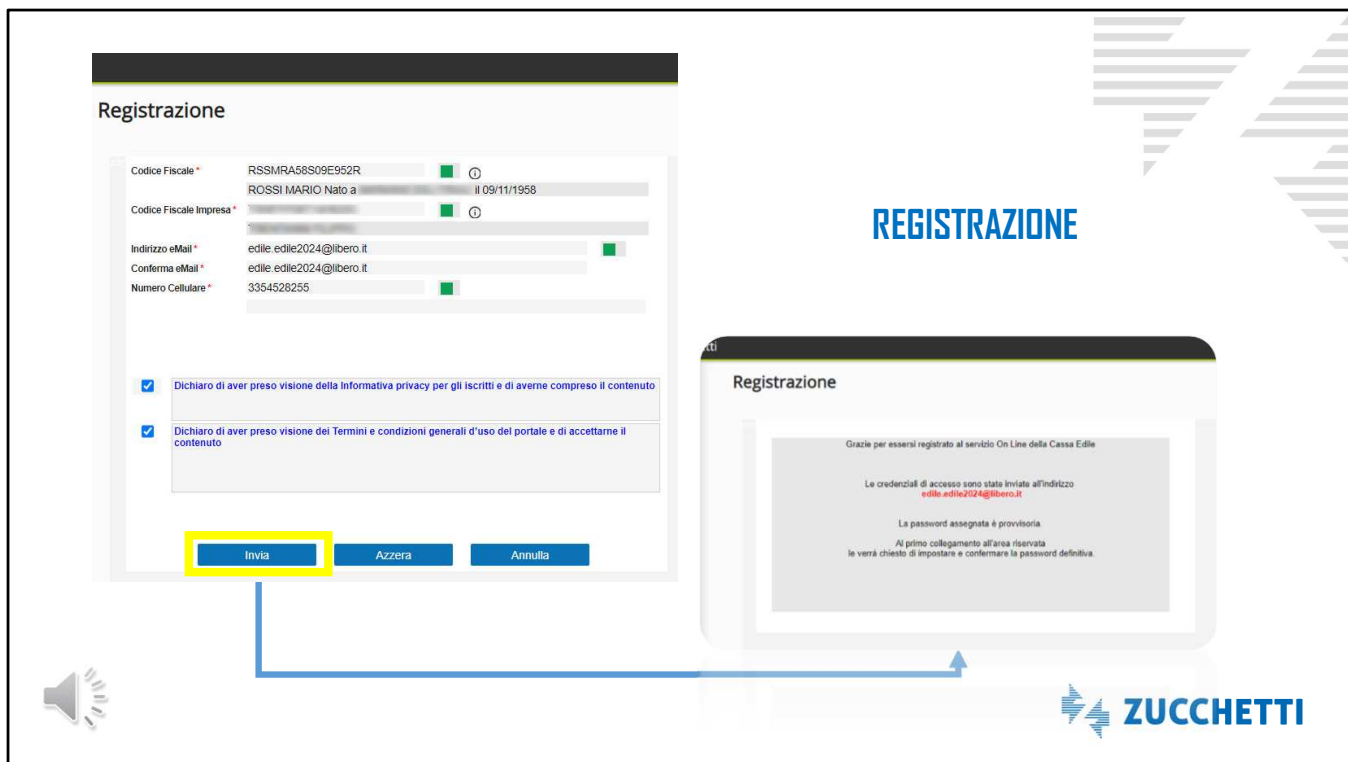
Registrazione

Codice Fiscale * RSSMRA58S09E952R
ROSSI MARIO Nato a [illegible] il 09/11/1958

Codice Fiscale Impresa * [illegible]
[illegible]

Indirizzo eMail * edile.edile2024@libero.it
Conferma eMail * edile.edile2024@libero.it
Numero Cellulare * 3354528255

Dichiaro di aver preso visione della Informativa privacy per gli iscritti e di averne compreso il contenuto

Dichiaro di aver preso visione dei Termini e condizioni generali d'uso del portale e di accettarne il contenuto

Invia
Azzera
Annulla

REGISTRAZIONE

Registrazione

Grazie per essersi registrato al servizio On Line della Cassa Edile

Le credenziali di accesso sono state inviate all'indirizzo
edile.edile2024@libero.it

La password assegnata è provvisoria.

Al primo collegamento all'area riservata
le verrà chiesto di impostare e confermare la password definitiva.

ZUCCHETTI